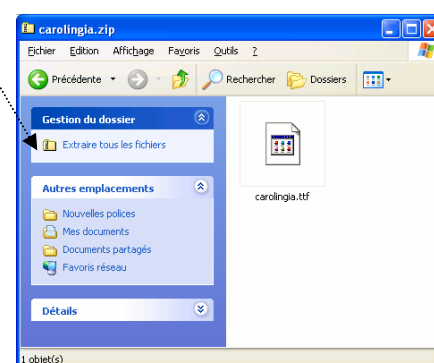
carolingia.zip

Fichier Edition Affichage Favoris Outils ?

Précédente Rechercher Dossiers

Gestion du dossier

Extraire tous les fichiers

Autres emplacements

Nouvelles polices

Mes documents

Documents partagés

Favoris réseau

Détails

carolingia.ttf

1 objet(s)